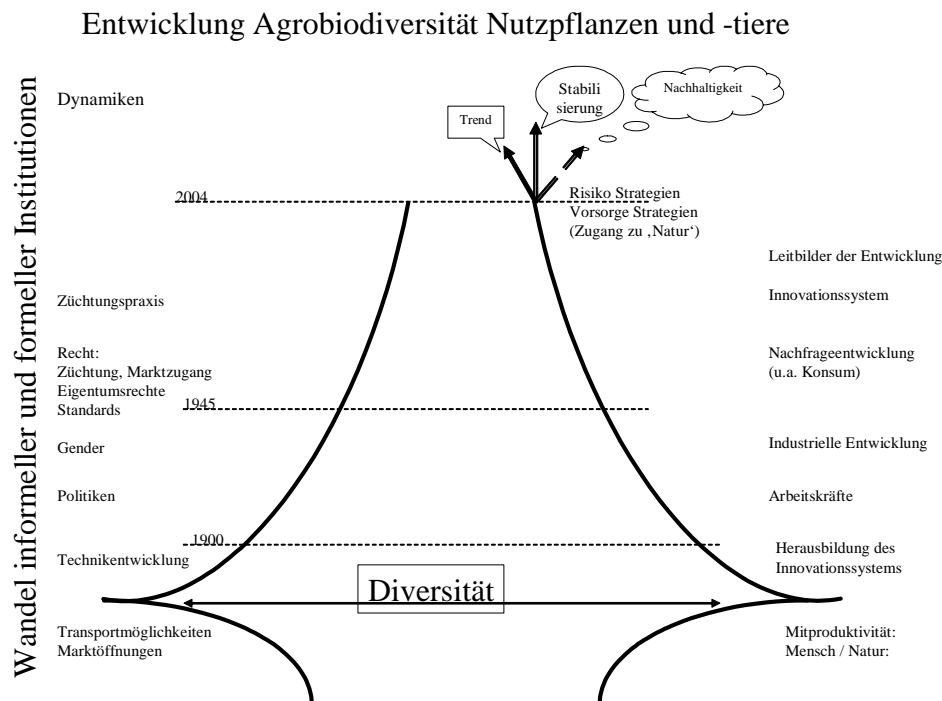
Entwicklung Agrobiodiversität Nutzpflanzen und -tiere

Wandel informeller und formeller Institutionen

Dynamiken

Trend

Stabili sierung

Nachhaltigkeit

2004

Risiko Strategien
Vorsorge Strategien
(Zugang zu ‚Natur')

Leitbilder der Entwicklung

Züchtungspraxis

Innovationssystem

Recht:
Züchtung, Marktzugang
Eigentumsrechte
Standards

Nachfrageentwicklung
(u.a. Konsum)

1945

Gender

Industrielle Entwicklung

Politiken

Arbeitskräfte

1900

Technikentwicklung

Herausbildung des Innovationssystems

Diversität

Transportmöglichkeiten
Marktöffnungen

Mitproduktivität:
Mensch / Natur: